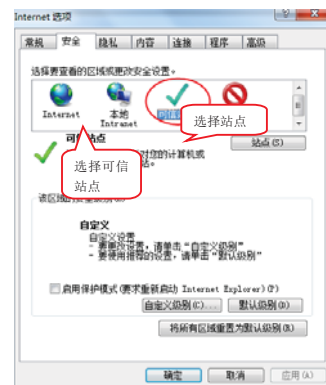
Internet 选项

常规 安全 隐私 内容 连接 程序 高级

选择要查看的区域或更改安全设置。

Internet 本地 Intranet

选择站点

可信站点

选择可信站点

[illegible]的计算机或

站点(S)

该区域的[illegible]

自定义
自定义设置
- 要更改设置，请单击"自定义级别"
- 要使用推荐的设置，请单击"默认级别"

启用保护模式(要求重新启动 Internet Explorer)(P)

自定义级别(C)... 默认级别(D)

将所有区域重置为默认级别(R)

确定 取消 应用(A)